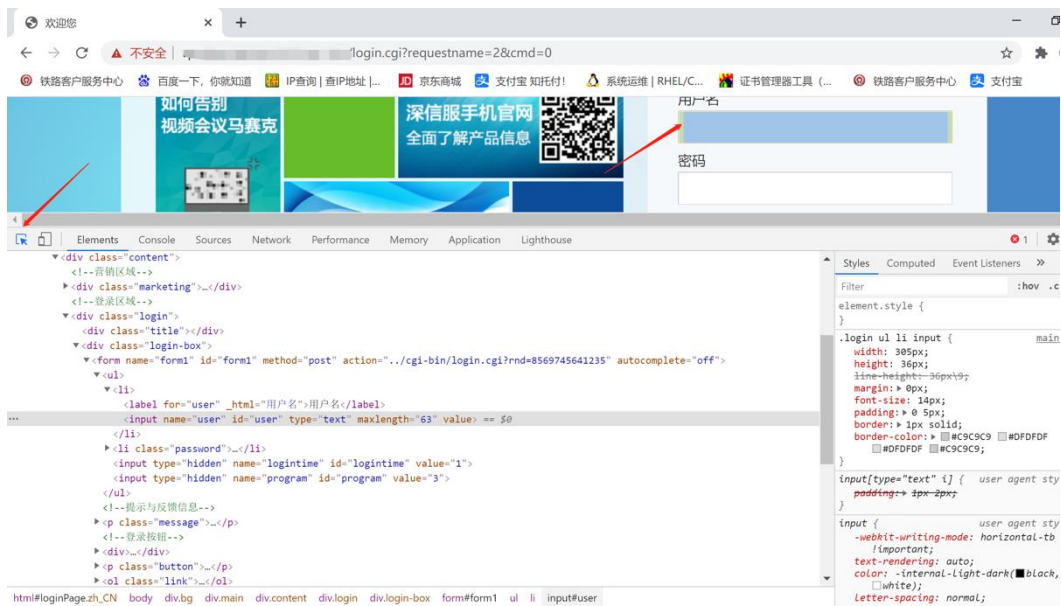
欢迎您 × +

← → C ▲ 不安全 | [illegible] /login.cgi?requestname=2&cmd=0

铁路客户服务中心 百度一下，你就知道 IP查询 | 查IP地址 |... 京东商城 支付宝 知托付! 系统运维 | RHEL/C... 证书管理器工具（... 铁路客户服务中心 支付宝

如何告别视频会议马赛克

深信服手机官网 全面了解产品信息

用户名

密码

Elements Console Sources Network Performance Memory Application Lighthouse

▼<div class="content">
<!--营销区域-->
▶<div class="marketing">…</div>
<!--登录区域-->
▼<div class="login">
<div class="title"></div>
▼<div class="login-box">
▼<form name="form1" id="form1" method="post" action="../cgi-bin/login.cgi?rnd=8569745641235" autocomplete="off">
▼<ul>
▼<li>
<label for="user" _html="用户名">用户名</label>
<input name="user" id="user" type="text" maxlength="63" value> == $0
</li>
▶<li class="password">…</li>
<input type="hidden" name="logintime" id="logintime" value="1">
<input type="hidden" name="program" id="program" value="3">
</ul>
<!--提示与反馈信息-->
▶<p class="message">…</p>
<!--登录按钮-->
▶<div>…</div>
▶<p class="button">…</p>
▶<ol class="link">…</ol>

html#loginPage.zh_CN body div.bg div.main div.content div.login div.login-box form#form1 ul li input#user

Styles Computed Event Listeners »

Filter :hov .c

element.style {
}

.login ul li input { main
width: 305px;
height: 36px;
line-height: 36px\9;
margin: ▶ 0px;
font-size: 14px;
padding: ▶ 0 5px;
border: ▶ 1px solid;
border-color: ▶ #C9C9C9 #DFDFDF #DFDFDF #C9C9C9;
}

input[type="text" i] { user agent sty
padding: ▶ 1px 2px;
}

input { user agent sty
-webkit-writing-mode: horizontal-tb !important;
text-rendering: auto;
color: -internal-light-dark(black, white);
letter-spacing: normal;